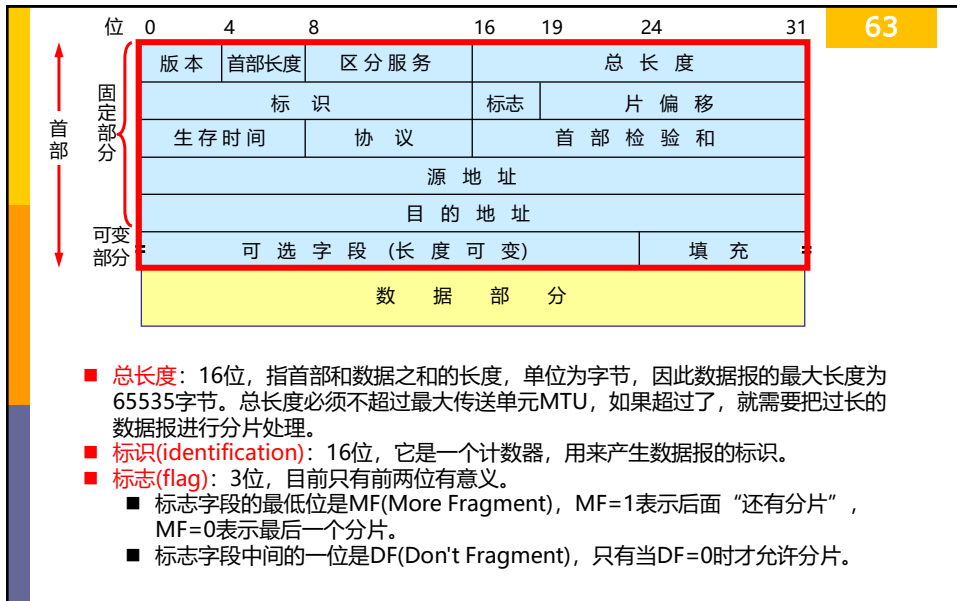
63

位 0 4 8 16 19 24 31

| 版本 | 首部长度 | 区分服务 | 总长度 | |
|---|---|---|---|---|
| 标识 | | | 标志 | 片偏移 |
| 生存时间 | | 协议 | 首部检验和 | |
| 源地址 | | | | |
| 目的地址 | | | | |
| 可选字段（长度可变） | | | | 填充 |
| 数据部分 | | | | |

首部

固定部分

可变部分

■ 总长度：16位，指首部和数据之和的长度，单位为字节，因此数据报的最大长度为65535字节。总长度必须不超过最大传送单元MTU，如果超过了，就需要把过长的数据报进行分片处理。

■ 标识(identification)：16位，它是一个计数器，用来产生数据报的标识。

■ 标志(flag)：3位，目前只有前两位有意义。

■ 标志字段的最低位是MF(More Fragment)，MF=1表示后面“还有分片”，MF=0表示最后一个分片。

■ 标志字段中间的一位是DF(Don't Fragment)，只有当DF=0时才允许分片。